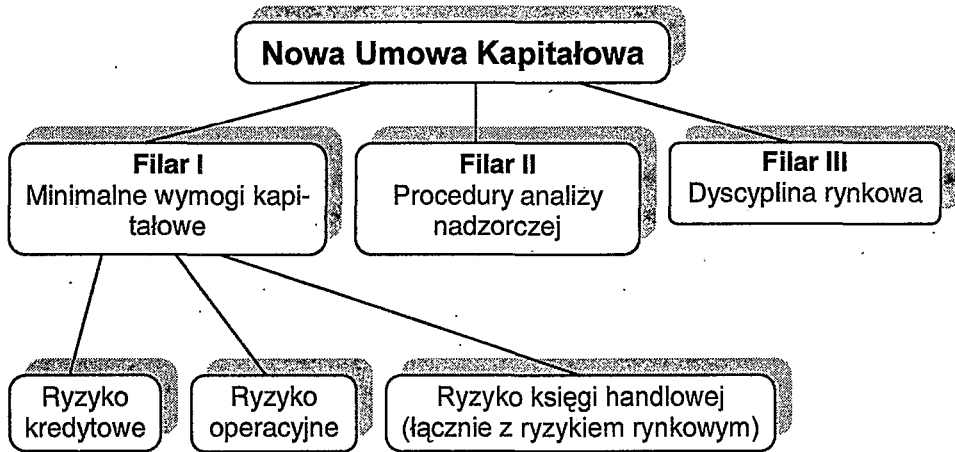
Nowa Umowa Kapitałowa

Filar I
Minimalne wymogi kapitałowe

Filar II
Procedury analizy nadzorczej

Filar III
Dyscyplina rynkowa

Ryzyko kredytowe

Ryzyko operacyjne

Ryzyko księgi handlowej (łącznie z ryzykiem rynkowym)